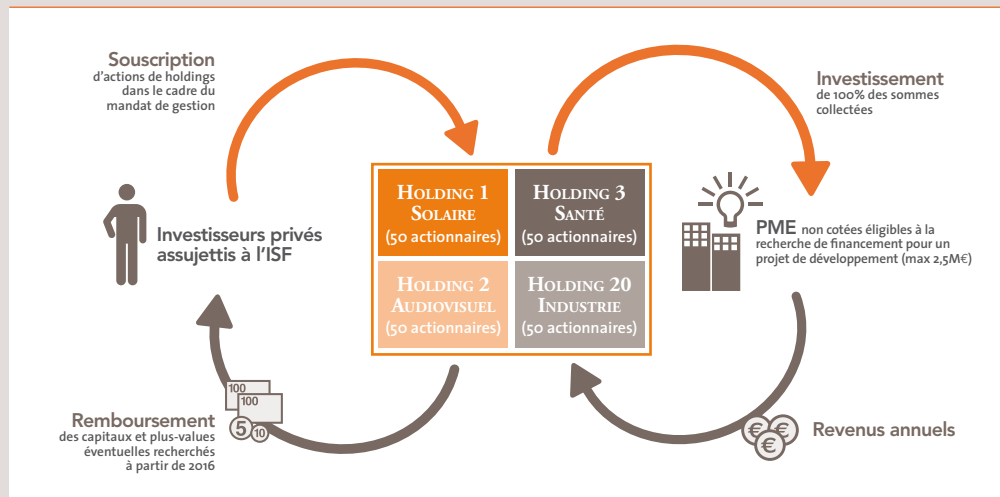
Souscription
d'actions de holdings dans le cadre du mandat de gestion

Investissement
de 100% des sommes collectées

Investisseurs privés assujettis à l'ISF

Holding 1
Solaire
(50 actionnaires)

Holding 3
Santé
(50 actionnaires)

Holding 2
Audiovisuel
(50 actionnaires)

Holding 20
Industrie
(50 actionnaires)

PME non cotées éligibles à la recherche de financement pour un projet de développement (max 2,5M€)

100
100
5
10

Remboursement
des capitaux et plus-values éventuelles recherchés à partir de 2016

€ € €

Revenus annuels